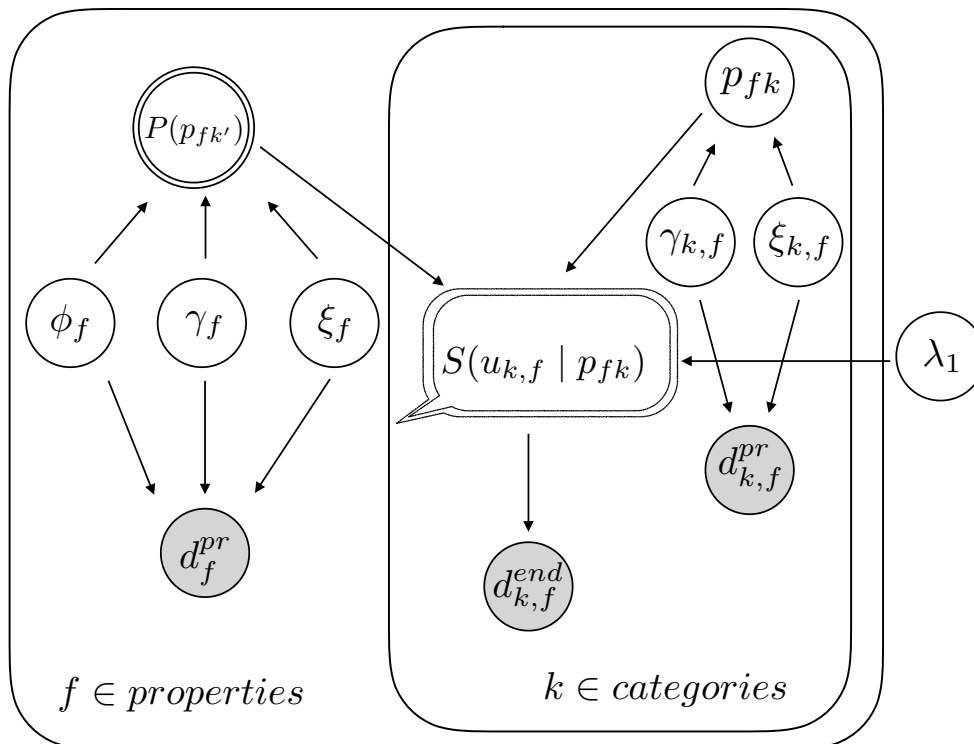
$P(p_{fk'})$

$p_{fk}$

$\gamma_{k,f}$

$\xi_{k,f}$

$\phi_f$

$\gamma_f$

$\xi_f$

$S(u_{k,f} \mid p_{fk})$

$\lambda_1$

$d^{pr}_{k,f}$

$d^{pr}_{f}$

$d^{end}_{k,f}$

$f \in properties$

$k \in categories$